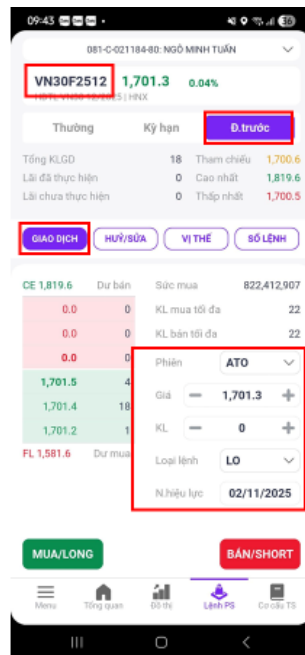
09:43

081-C-021184-80: NGÔ MINH TUẤN

VN30F2512 1,701.3 0.04%

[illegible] | HNX

Thường Kỳ hạn Đ.trước

| | | | |
|---|---|---|---|
| Tổng KLGD | 18 | Tham chiếu | 1,700.6 |
| Lãi đã thực hiện | 0 | Cao nhất | 1,819.6 |
| Lãi chưa thực hiện | 0 | Thấp nhất | 1,700.5 |

GIAO DỊCH HUỶ/SỬA VỊ THẾ SỔ LỆNH

CE 1,819.6 Dư bán

| | |
|---|---|
| 0.0 | 0 |
| 0.0 | 0 |
| 0.0 | 0 |
| 1,701.5 | 4 |
| 1,701.4 | 18 |
| 1,701.2 | 1 |

FL 1,581.6 Dư mua

Sức mua 822,412,907
KL mua tối đa 22
KL bán tối đa 22

Phiên ATO
Giá 1,701.3
KL 0
Loại lệnh LO
N.hiệu lực 02/11/2025

MUA/LONG BÁN/SHORT

Menu Tổng quan Đồ thị Lệnh PS Cơ cấu TS